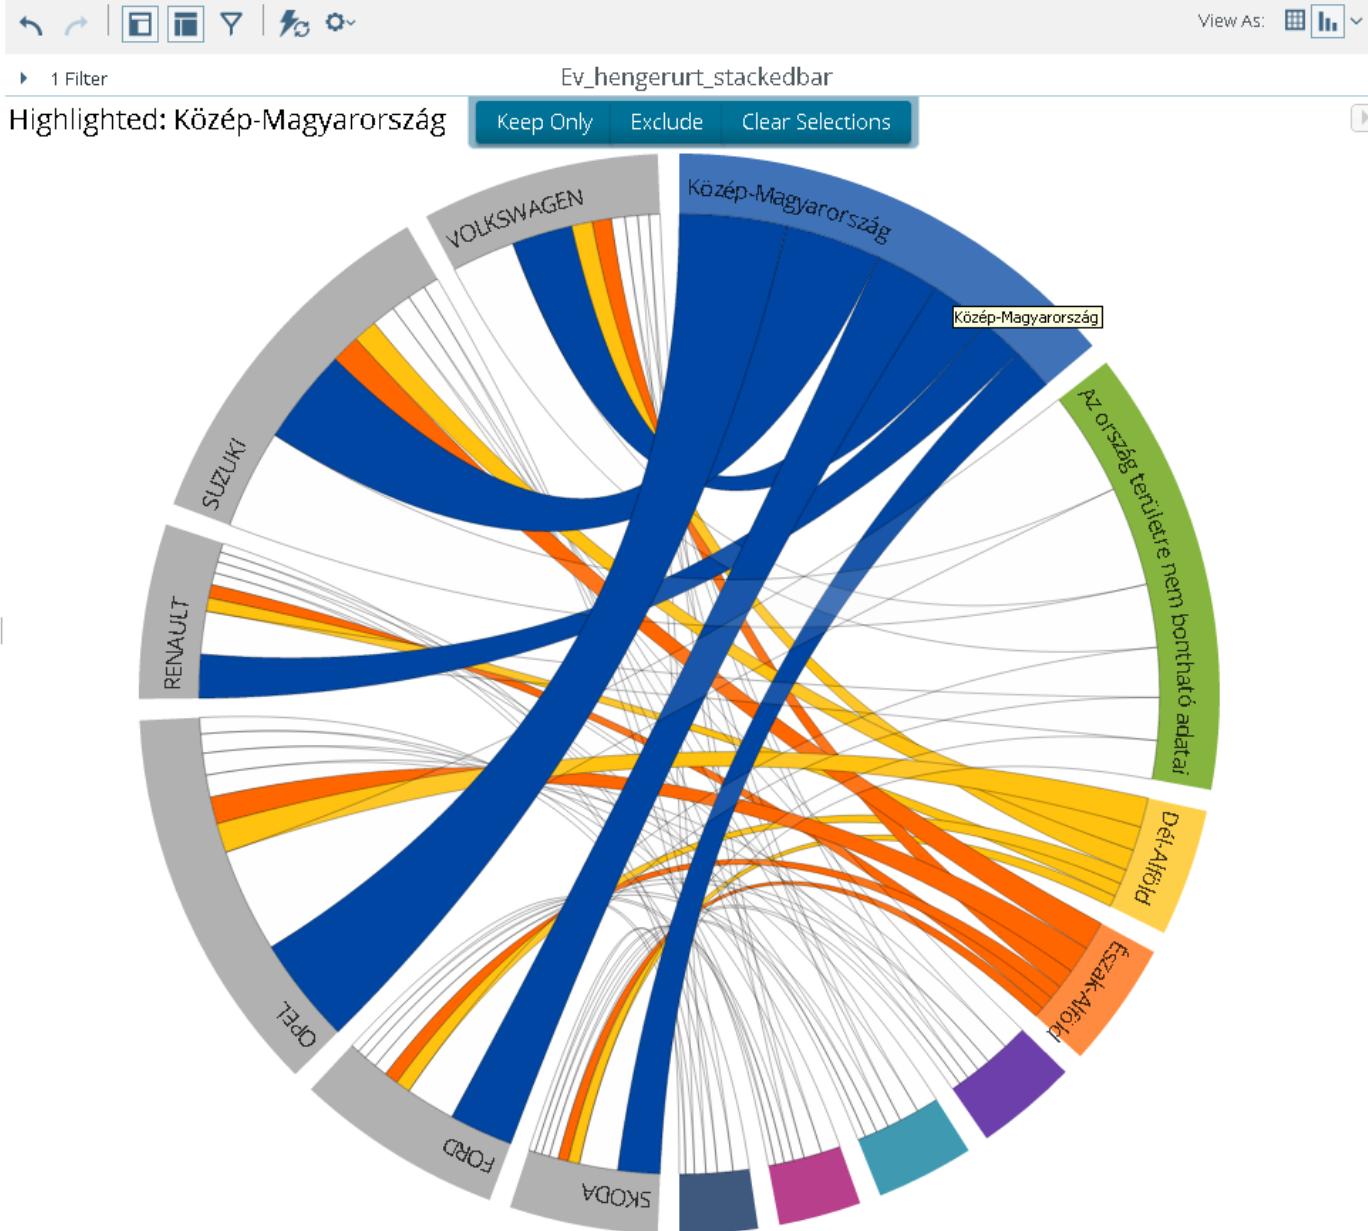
View As:

1 Filter

Ev_hengerurt_stackedbar

Highlighted: Közép-Magyarország

Keep Only

Exclude

Clear Selections

Közép-Magyarország

Közép-Magyarország

VOLKSWAGEN

SUZUKI

RENAULT

OPEL

FORD

SKODA

Az ország területre nem bontható adatai

Dél-Alföld

Észak-Alföld